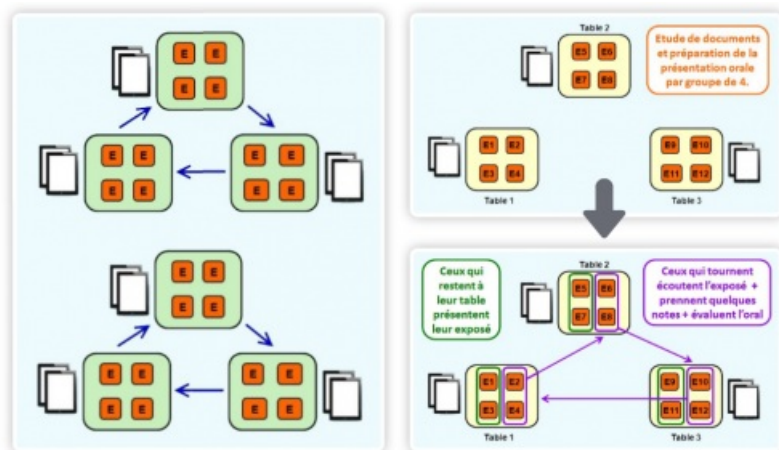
E E
E E

E E
E E

E E
E E

E E
E E

E E
E E

E E
E E

Table 2

E5 E6
E7 E8

Etude de documents et préparation de la présentation orale par groupe de 4.

E1 E2
E3 E4

Table 1

E9 E10
E11 E12

Table 3

Ceux qui restent à leur table présentent leur exposé

Table 2

E5 E6
E7 E8

Ceux qui tournent écoutent l'exposé + prennent quelques notes + évaluent l'oral

E1 E2
E3 E4

Table 1

E9 E10
E11 E12

Table 3